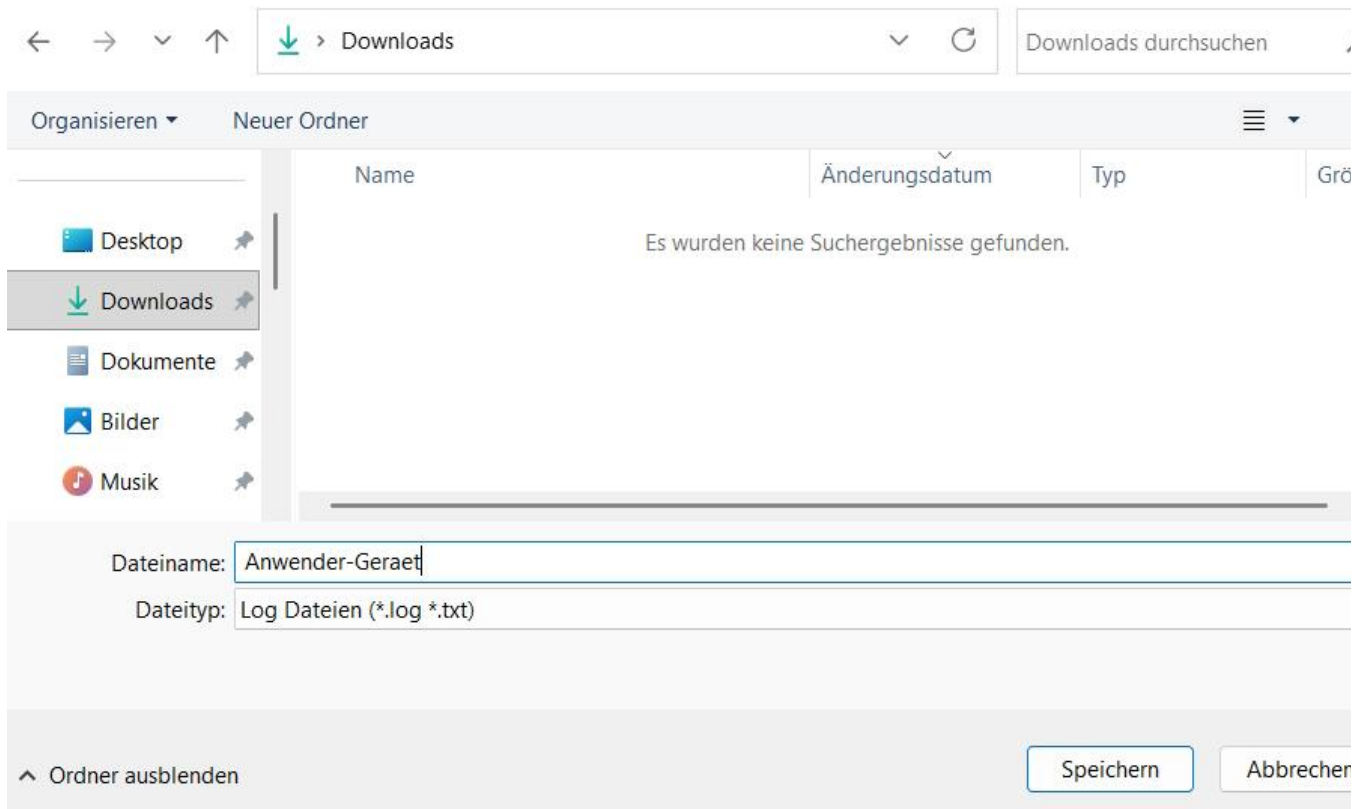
Downloads

Downloads durchsuchen

Organisieren ▾ Neuer Ordner

| Name | Änderungsdatum | Typ | Grö |
|---|---|---|---|

Es wurden keine Suchergebnisse gefunden.

Desktop
Downloads
Dokumente
Bilder
Musik

Dateiname: Anwender-Geraet
Dateityp: Log Dateien (*.log *.txt)

^ Ordner ausblenden

Speichern

Abbrechen